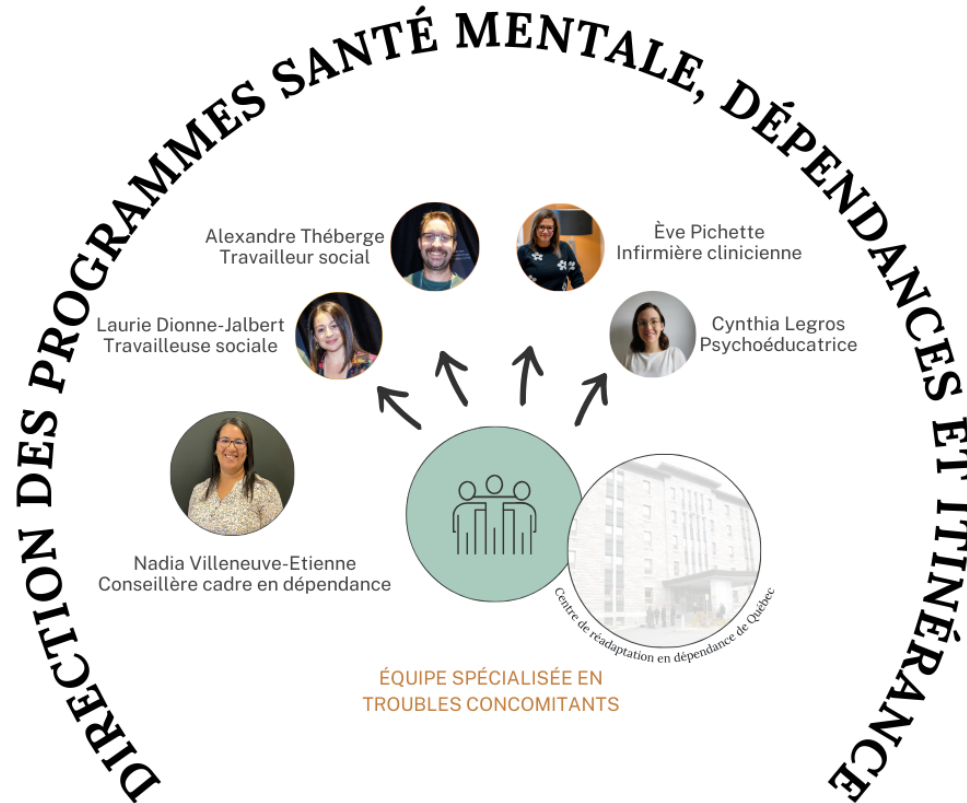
DIRECTION DES PROGRAMMES SANTÉ MENTALE, DÉPENDANCES ET ITINÉRANCE

Alexandre Théberge
Travailleur social

Ève Pichette
Infirmière clinicienne

Laurie Dionne-Jalbert
Travailleuse sociale

Cynthia Legros
Psychoéducatrice

Nadia Villeneuve-Etienne
Conseillère cadre en dépendance

Centre de réadaptation en dépendance de Québec

ÉQUIPE SPÉCIALISÉE EN TROUBLES CONCOMITANTS